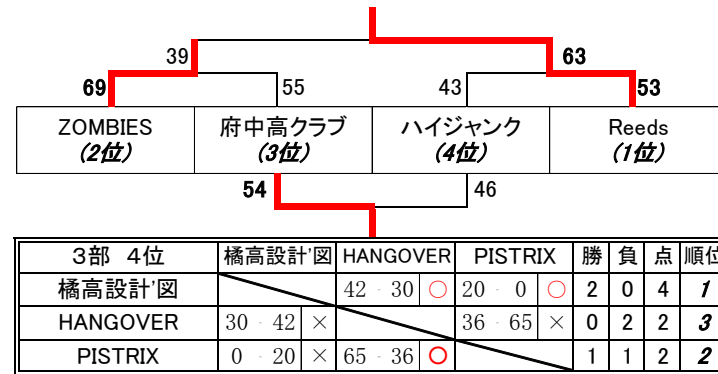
39

63

69

55

43

53

| ZOMBIES (2位) | 府中高クラブ (3位) | ハイジャンク (4位) | Reeds (1位) |
|---|---|---|---|

54

46

| 3部　4位 | 橘高設計'図 | | HANGOVER | | PISTRIX | | 勝 | 負 | 点 | 順位 |
|---|---|---|---|---|---|---|---|---|---|---|
| 橘高設計'図 | | | 42 - 30 | ○ | 20 - 0 | ○ | 2 | 0 | 4 | 1 |
| HANGOVER | 30 - 42 | × | | | 36 - 65 | × | 0 | 2 | 2 | 3 |
| PISTRIX | 0 - 20 | × | 65 - 36 | ○ | | | 1 | 1 | 2 | 2 |